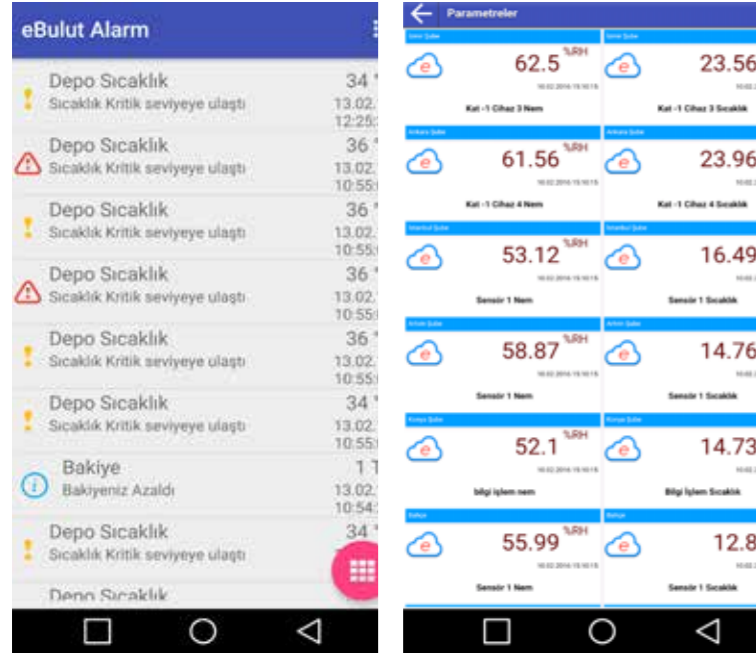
eBulut Alarm

Depo Sıcaklık
Sıcaklık Kritik seviyeye ulaştı
34 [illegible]
13.02.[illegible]
12:25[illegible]

Depo Sıcaklık
Sıcaklık Kritik seviyeye ulaştı
36 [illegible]
13.02.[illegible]
10:55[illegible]

Depo Sıcaklık
Sıcaklık Kritik seviyeye ulaştı
36 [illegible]
13.02.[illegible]
10:55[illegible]

Depo Sıcaklık
Sıcaklık Kritik seviyeye ulaştı
36 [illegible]
13.02.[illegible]
10:55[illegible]

Depo Sıcaklık
Sıcaklık Kritik seviyeye ulaştı
36 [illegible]
13.02.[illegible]
10:55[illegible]

Depo Sıcaklık
Sıcaklık Kritik seviyeye ulaştı
34 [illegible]
13.02.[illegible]
10:55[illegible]

Bakiye
Bakiyeniz Azaldı
1 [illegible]
13.02.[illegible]
10:54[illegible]

Depo Sıcaklık
Sıcaklık Kritik seviyeye ulaştı
34 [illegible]
13.02.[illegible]

Depo Sıcaklık

Parametreler

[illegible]
62.5 %RH
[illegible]
Kat -1 Cihaz 3 Nem

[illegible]
23.56
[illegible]
Kat -1 Cihaz 3 Sıcaklık

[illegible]
61.56 %RH
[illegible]
Kat -1 Cihaz 4 Nem

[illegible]
23.96
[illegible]
Kat -1 Cihaz 4 Sıcaklık

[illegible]
53.12 %RH
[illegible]
Sensör 1 Nem

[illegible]
16.49
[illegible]
Sensör 1 Sıcaklık

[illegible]
58.87 %RH
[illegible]
Sensör 1 Nem

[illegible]
14.76
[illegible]
Sensör 1 Sıcaklık

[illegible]
52.1 %RH
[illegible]
bilgi işlem nem

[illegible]
14.73
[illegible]
Bilgi İşlem Sıcaklık

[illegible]
55.99 %RH
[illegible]
Sensör 1 Nem

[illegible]
12.8
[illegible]
Sensör 1 Sıcaklık